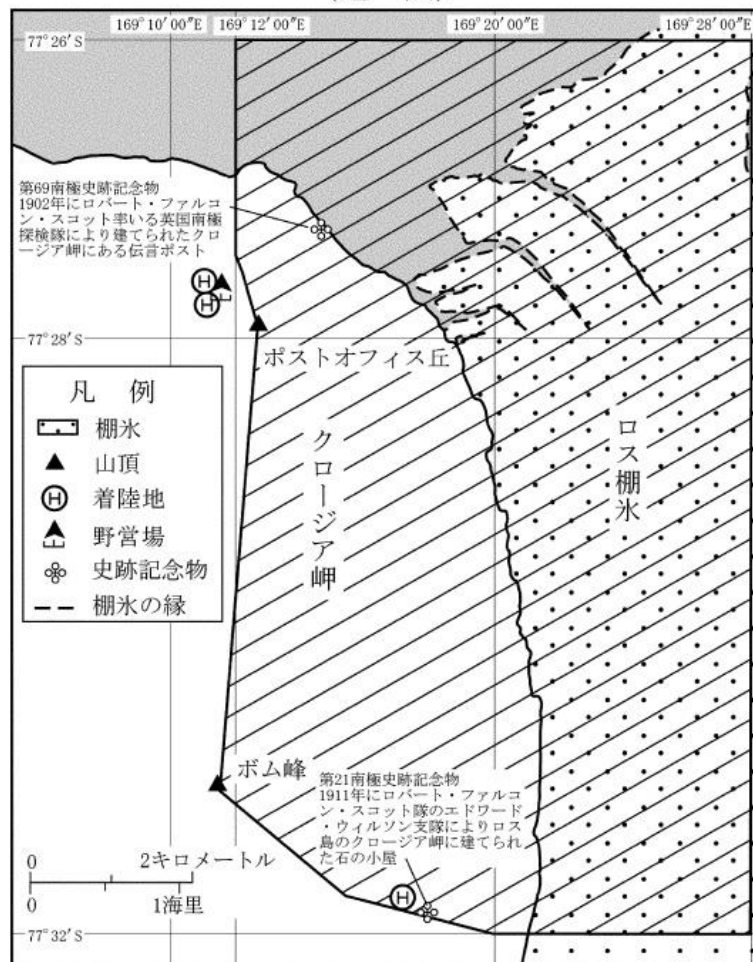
169° 10′ 00″E 169° 12′ 00″E 169° 20′ 00″E 169° 28′ 00″E

77° 26′ S

第69南極史跡記念物 1902年にロバート・ファルコン・スコット率いる英国南極探検隊により建てられたクロージア岬にある伝言ポスト

77° 28′ S

ポストオフィス丘

凡 例
棚氷
山頂
着陸地
野営場
史跡記念物
棚氷の縁

クロージア岬

ロス棚氷

ボム峰

第21南極史跡記念物 1911年にロバート・ファルコン・スコット隊のエドワード・ウィルソン支隊によりロス島のクロージア岬に建てられた石の小屋

0 2キロメートル
0 1海里

77° 32′ S